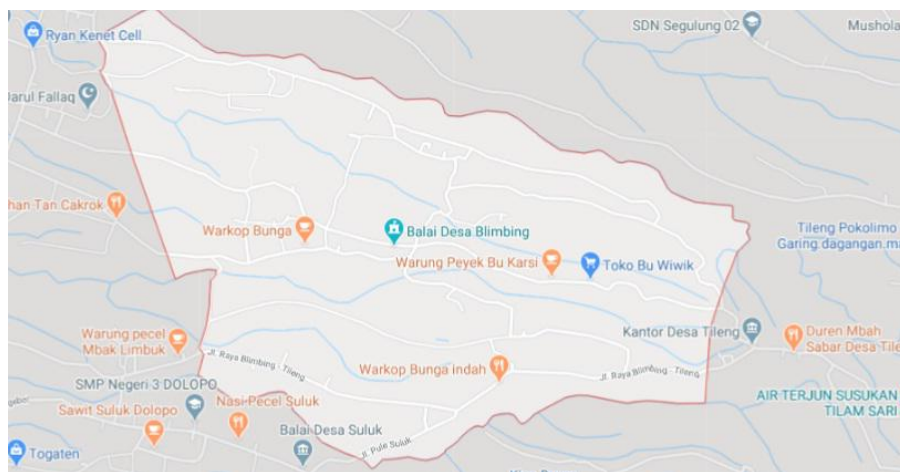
Ryan Kenet Cell
SDN Segulung 02
Mushola
Darul Fallaq
han Tan Cakrok
Warkop Bunga
Balai Desa Blimbing
Warung Peyek Bu Karsi
Toko Bu Wiwik
Tileng Pokolimo
Garing dagangan.ma
Warung pecel Mbak Limbuk
Kantor Desa Tileng
Duren Mbah Sabar Desa Tile
Jl. Raya Blimbing - Tileng
Warkop Bunga indah
Jl. Raya Blimbing - Tileng
SMP Negeri 3 DOLOPO
Sawit Suluk Dolopo
Nasi Pecel Suluk
AIR TERJUN SUSUKAN TILAM SARI
Balai Desa Suluk
Jl. Pule Suluk
Togaten